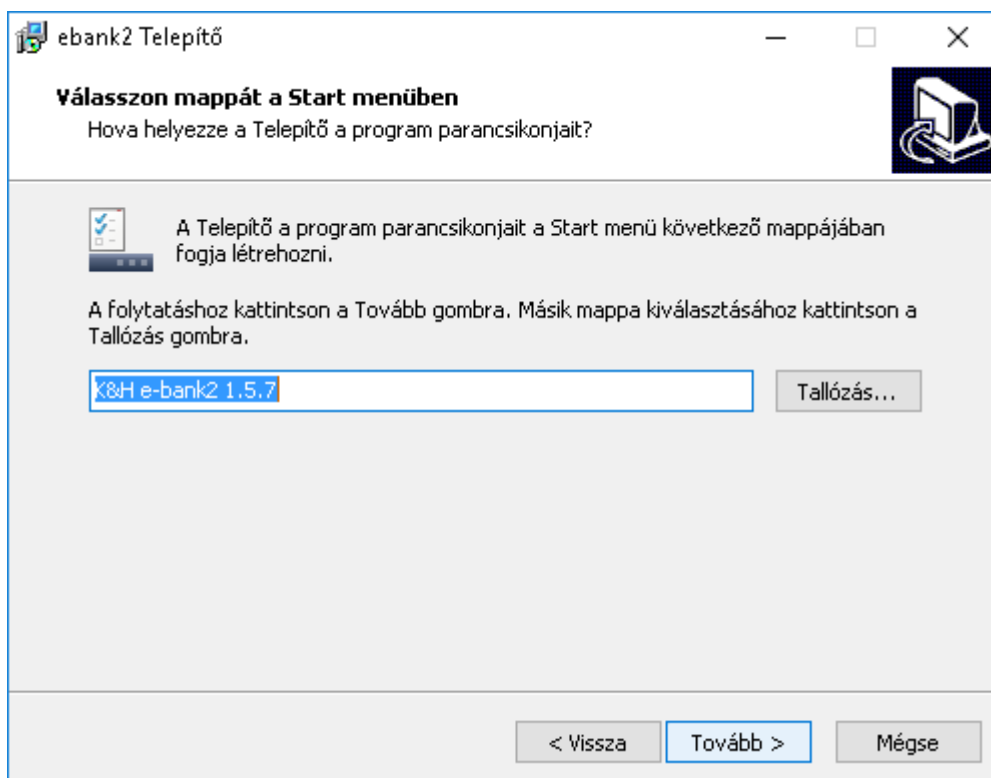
ebank2 Telepítő

Válasszon mappát a Start menüben

Hova helyezze a Telepítő a program parancsikonjait?

A Telepítő a program parancsikonjait a Start menü következő mappájában fogja létrehozni.

A folytatáshoz kattintson a Tovább gombra. Másik mappa kiválasztásához kattintson a Tallózás gombra.

K&H e-bank2 1.5.7

Tallózás...

< Vissza

Tovább >

Mégse